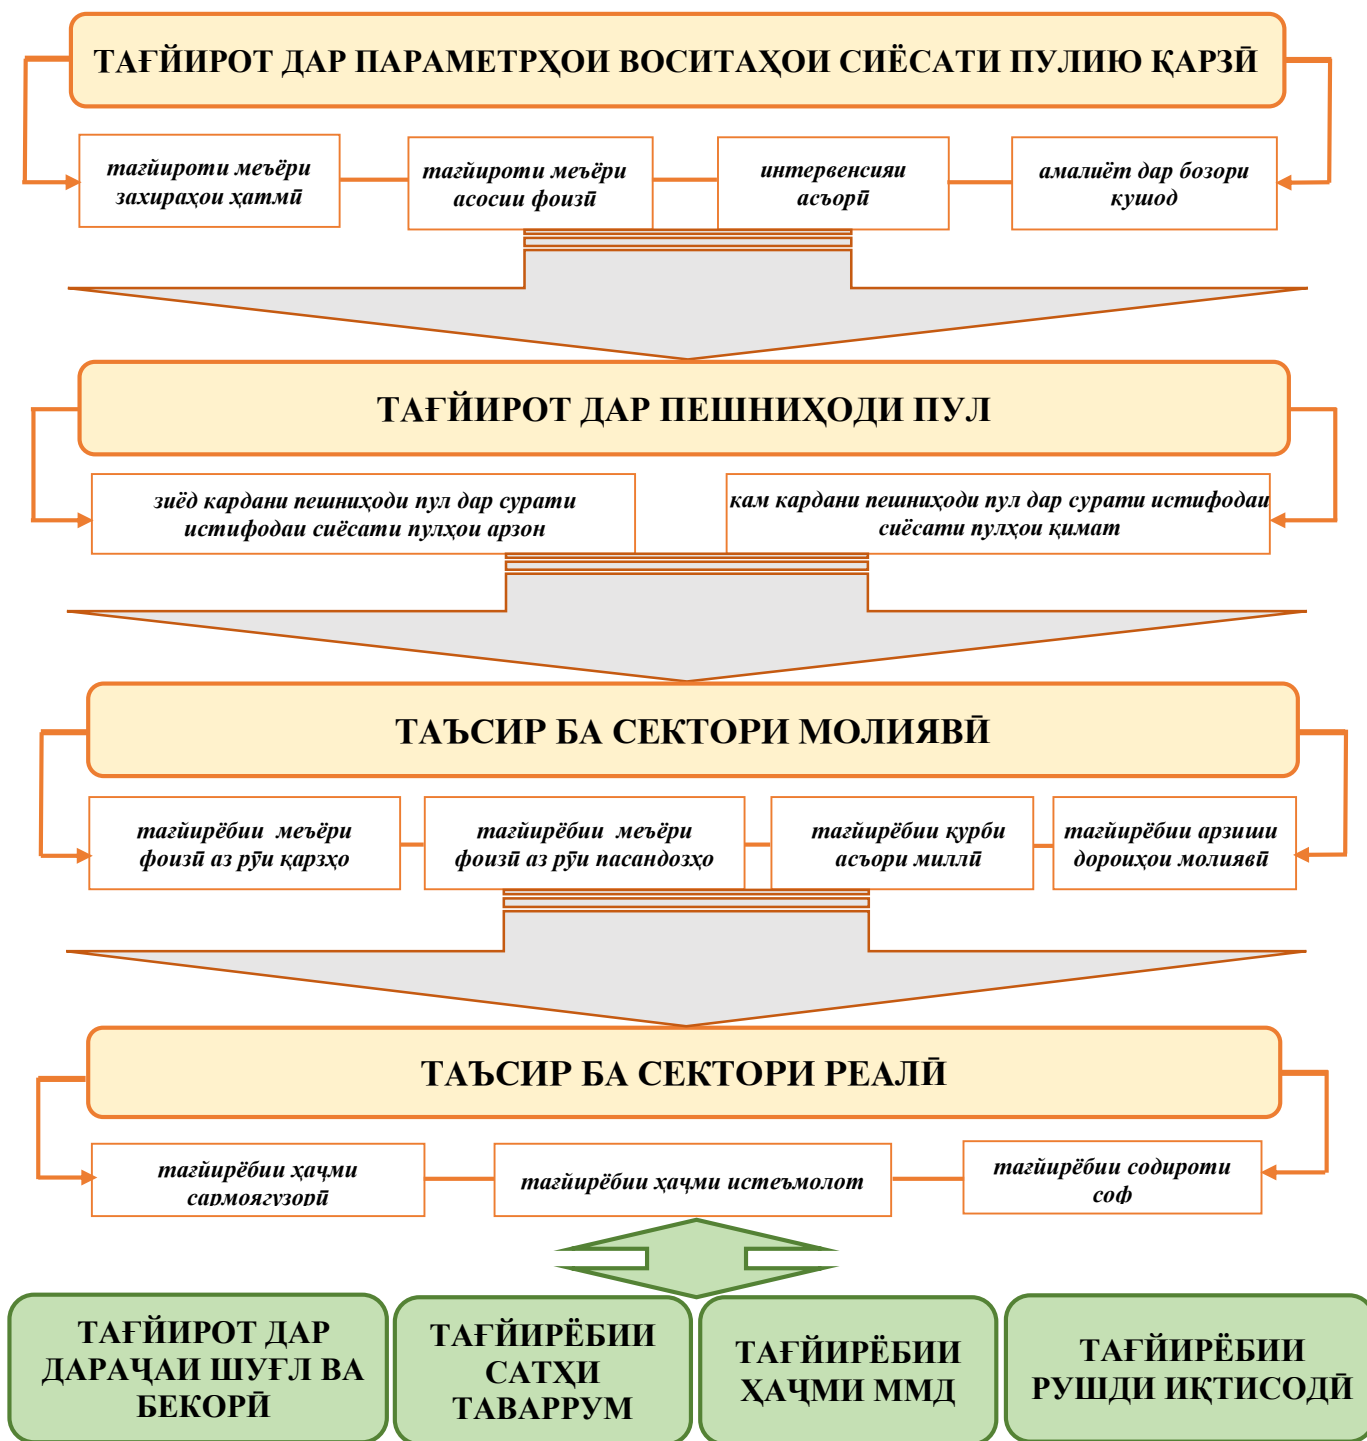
ТАҒЙИРОТ ДАР ПАРАМЕТРҲОИ ВОСИТАҲОИ СИЁСАТИ ПУЛИЮ ҚАРЗӢ

тағйироти меъёри захираҳои ҳатмӣ

тағйироти меъёри асосии фоизӣ

интервенсияи асъорӣ

амалиёт дар бозори кушод

ТАҒЙИРОТ ДАР ПЕШНИҲОДИ ПУЛ

зиёд кардани пешниҳоди пул дар сурати истифодаи сиёсати пулҳои арзон

кам кардани пешниҳоди пул дар сурати истифодаи сиёсати пулҳои қимат

ТАЪСИР БА СЕКТОРИ МОЛИЯВӢ

тағйирёбии меъёри фоизӣ аз рӯи қарзҳо

тағйирёбии меъёри фоизӣ аз рӯи пасандозҳо

тағйирёбии қурби асъори миллӣ

тағйирёбии арзиши дороиҳои молиявӣ

ТАЪСИР БА СЕКТОРИ РЕАЛӢ

тағйирёбии ҳаҷми сармоягузорӣ

тағйирёбии ҳаҷми истеъмолот

тағйирёбии содироти соф

ТАҒЙИРОТ ДАР ДАРАҶАИ ШУҒЛ ВА БЕКОРӢ

ТАҒЙИРЁБИИ САТҲИ ТАВАРРУМ

ТАҒЙИРЁБИИ ҲАҶМИ ММД

ТАҒЙИРЁБИИ РУШДИ ИҚТИСОДӢ